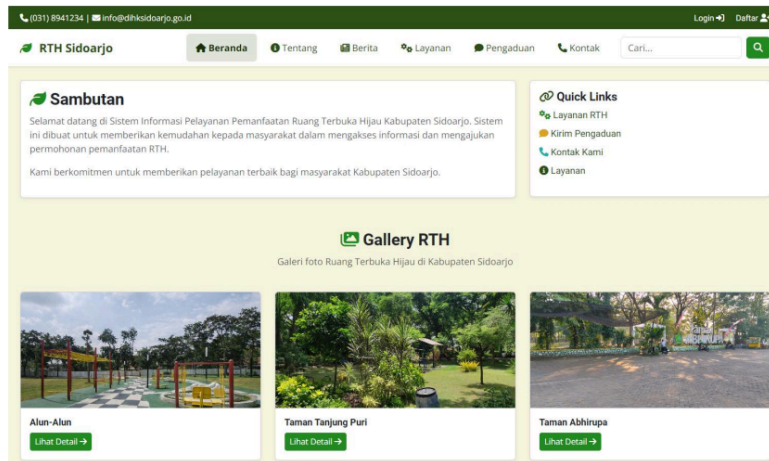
(031) 8941234 | info@dlhksidoarjo.go.id

Login Daftar

RTH Sidoarjo

Beranda Tentang Berita Layanan Pengaduan Kontak Cari...

Sambutan

Selamat datang di Sistem Informasi Pelayanan Pemanfaatan Ruang Terbuka Hijau Kabupaten Sidoarjo. Sistem ini dibuat untuk memberikan kemudahan kepada masyarakat dalam mengakses informasi dan mengajukan permohonan pemanfaatan RTH.

Kami berkomitmen untuk memberikan pelayanan terbaik bagi masyarakat Kabupaten Sidoarjo.

Quick Links

Layanan RTH

Kirim Pengaduan

Kontak Kami

Layanan

Gallery RTH

Galeri foto Ruang Terbuka Hijau di Kabupaten Sidoarjo

Alun-Alun

Lihat Detail →

Taman Tanjung Puri

Lihat Detail →

Taman Abhirupa

Lihat Detail →